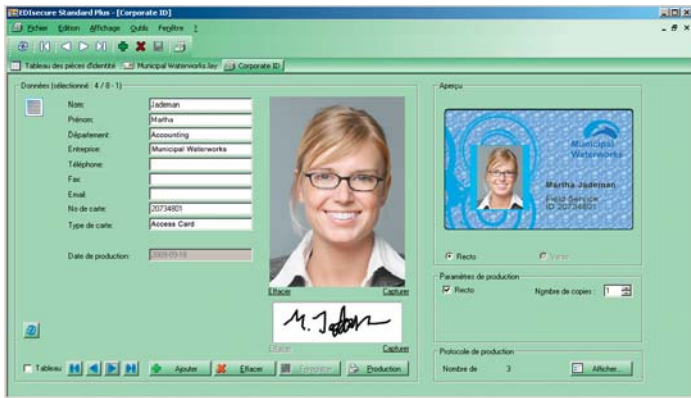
EDIsecure Standard Plus - [Corporate ID]

Fichier Edition Affichage Outils Fenêtre ?

Tableau des pièces d'identité Municipal Waterworks.lay Corporate ID

Données (sélectionné : 4 / 8 - 1)

Nom: Jademan
Prénom: Martha
Département: Accounting
Entreprise: Municipal Waterworks
Téléphone:
Fax:
Email:
No de carte: 20734801
Type de carte: Access Card

Date de production: 2009-09-18

Effacer Capturer

M. Jademan

Effacer Capturer

Tableau

Ajouter Effacer Enregistrer Production

Aperçu

Municipal Waterworks

Martha Jademan
Field Service
ID 20734801

Recto Verso

Paramètres de production
Recto
Nombre de copies : 1

Protocole de production
Nombre de 3
Afficher...